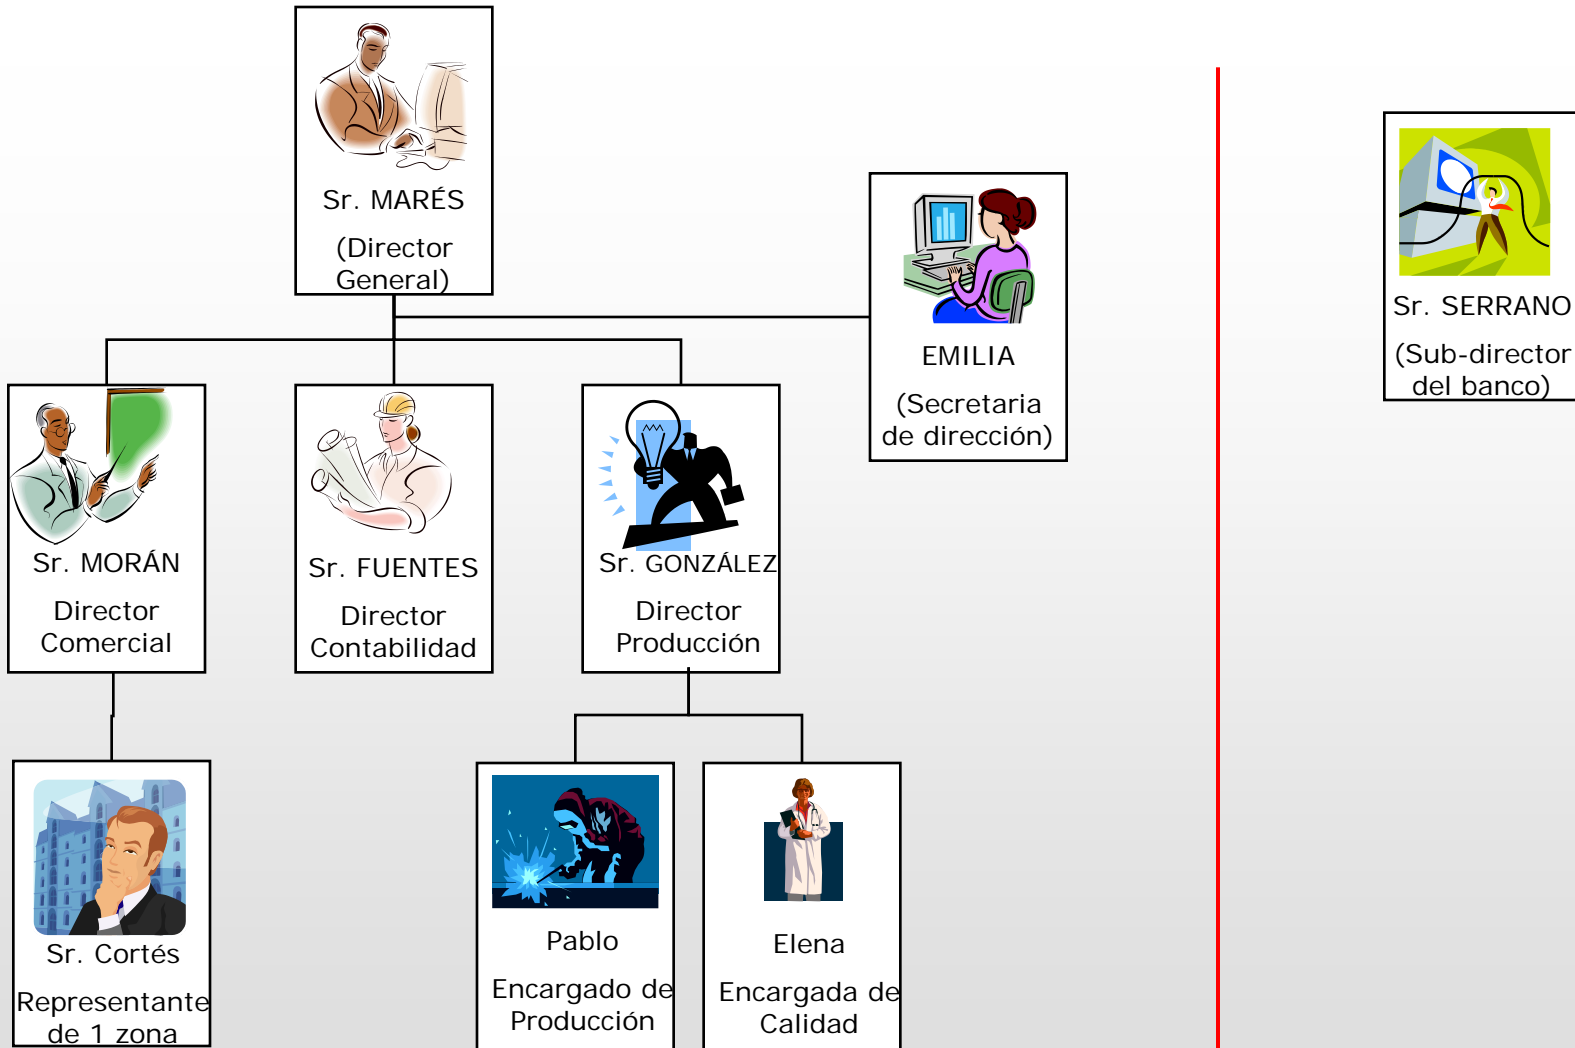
Sr. MARÉS

(Director General)

EMILIA

(Secretaria de dirección)

Sr. SERRANO

(Sub-director del banco)

Sr. MORÁN

Director Comercial

Sr. FUENTES

Director Contabilidad

Sr. GONZÁLEZ

Director Producción

Sr. Cortés

Representante de 1 zona

Pablo

Encargado de Producción

Elena

Encargada de Calidad